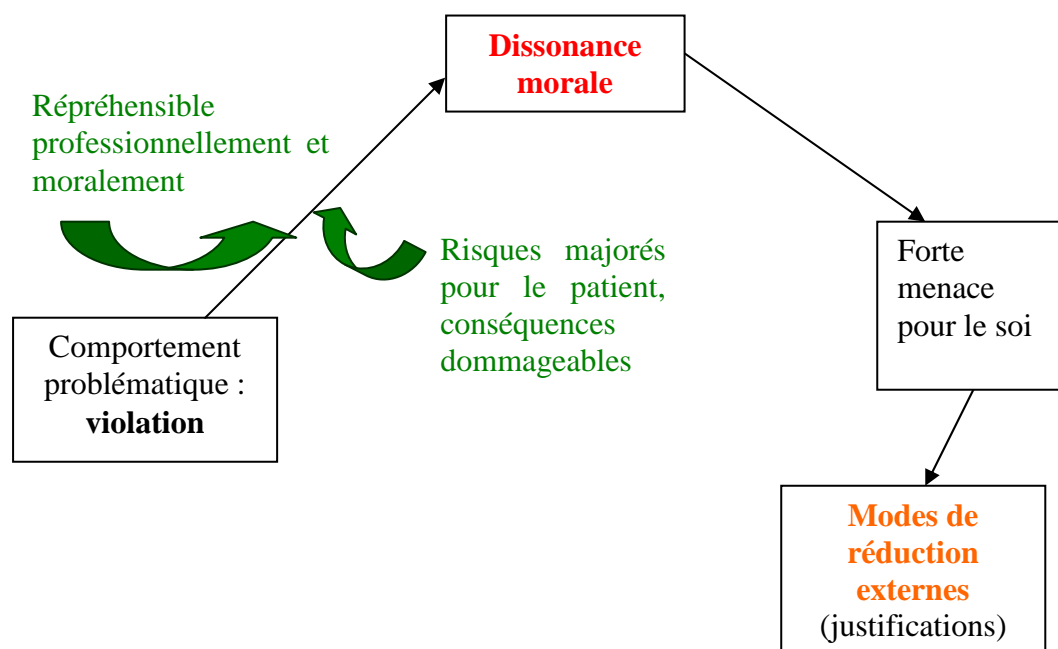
Dissonance morale

Répréhensible professionnellement et moralement

Risques majorés pour le patient, conséquences dommageables

Comportement problématique : **violation**

Forte menace pour le soi

Modes de réduction externes (justifications)